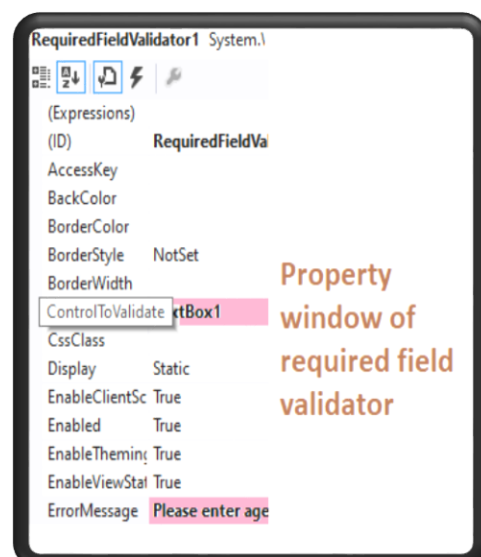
RequiredFieldValidator1 System.\

(Expressions)
(ID) RequiredFieldVal
AccessKey
BackColor
BorderColor
BorderStyle NotSet
BorderWidth
ControlToValidate xtBox1
CssClass
Display Static
EnableClientSc True
Enabled True
EnableThemin( True
EnableViewStat True
ErrorMessage Please enter age

Property window of required field validator